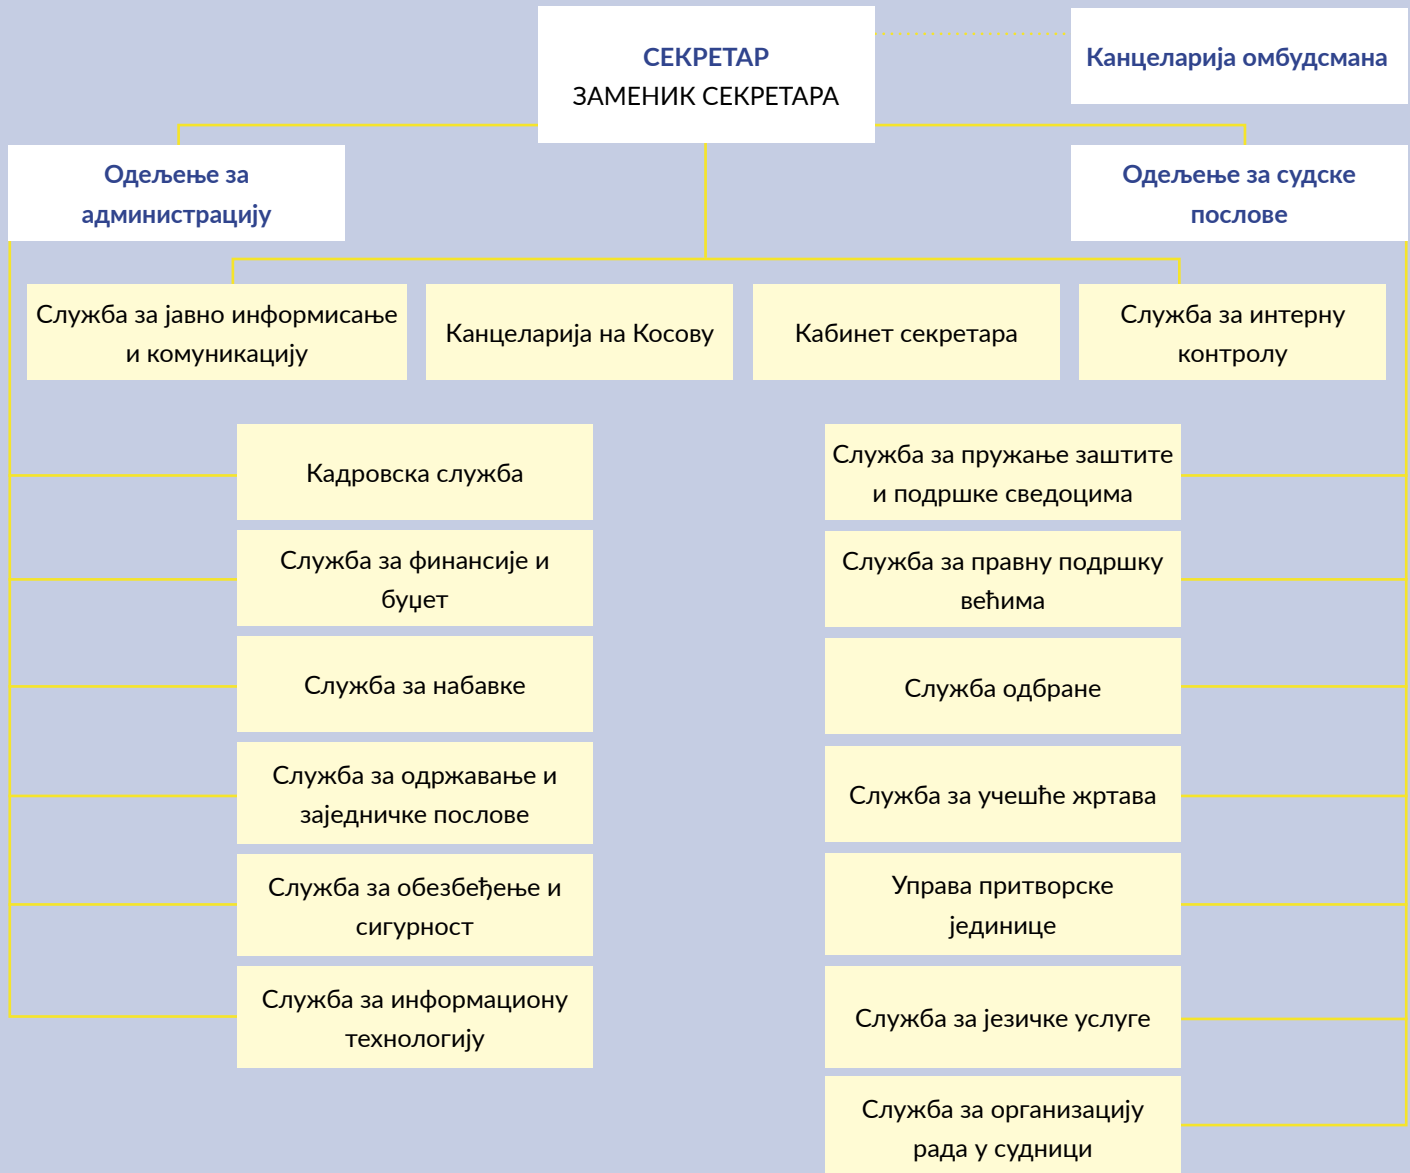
СЕКРЕТАР
ЗАМЕНИК СЕКРЕТАРА

Канцеларија омбудсмана

Одељење за администрацију

Одељење за судске послове

Служба за јавно информисање и комуникацију

Канцеларија на Косову

Кабинет секретара

Служба за интерну контролу

Кадровска служба

Служба за финансије и буџет

Служба за набавке

Служба за одржавање и заједничке послове

Служба за обезбеђење и сигурност

Служба за информациону технологију

Служба за пружање заштите и подршке сведоцима

Служба за правну подршку већима

Служба одбране

Служба за учешће жртава

Управа притворске јединице

Служба за језичке услуге

Служба за организацију рада у судници